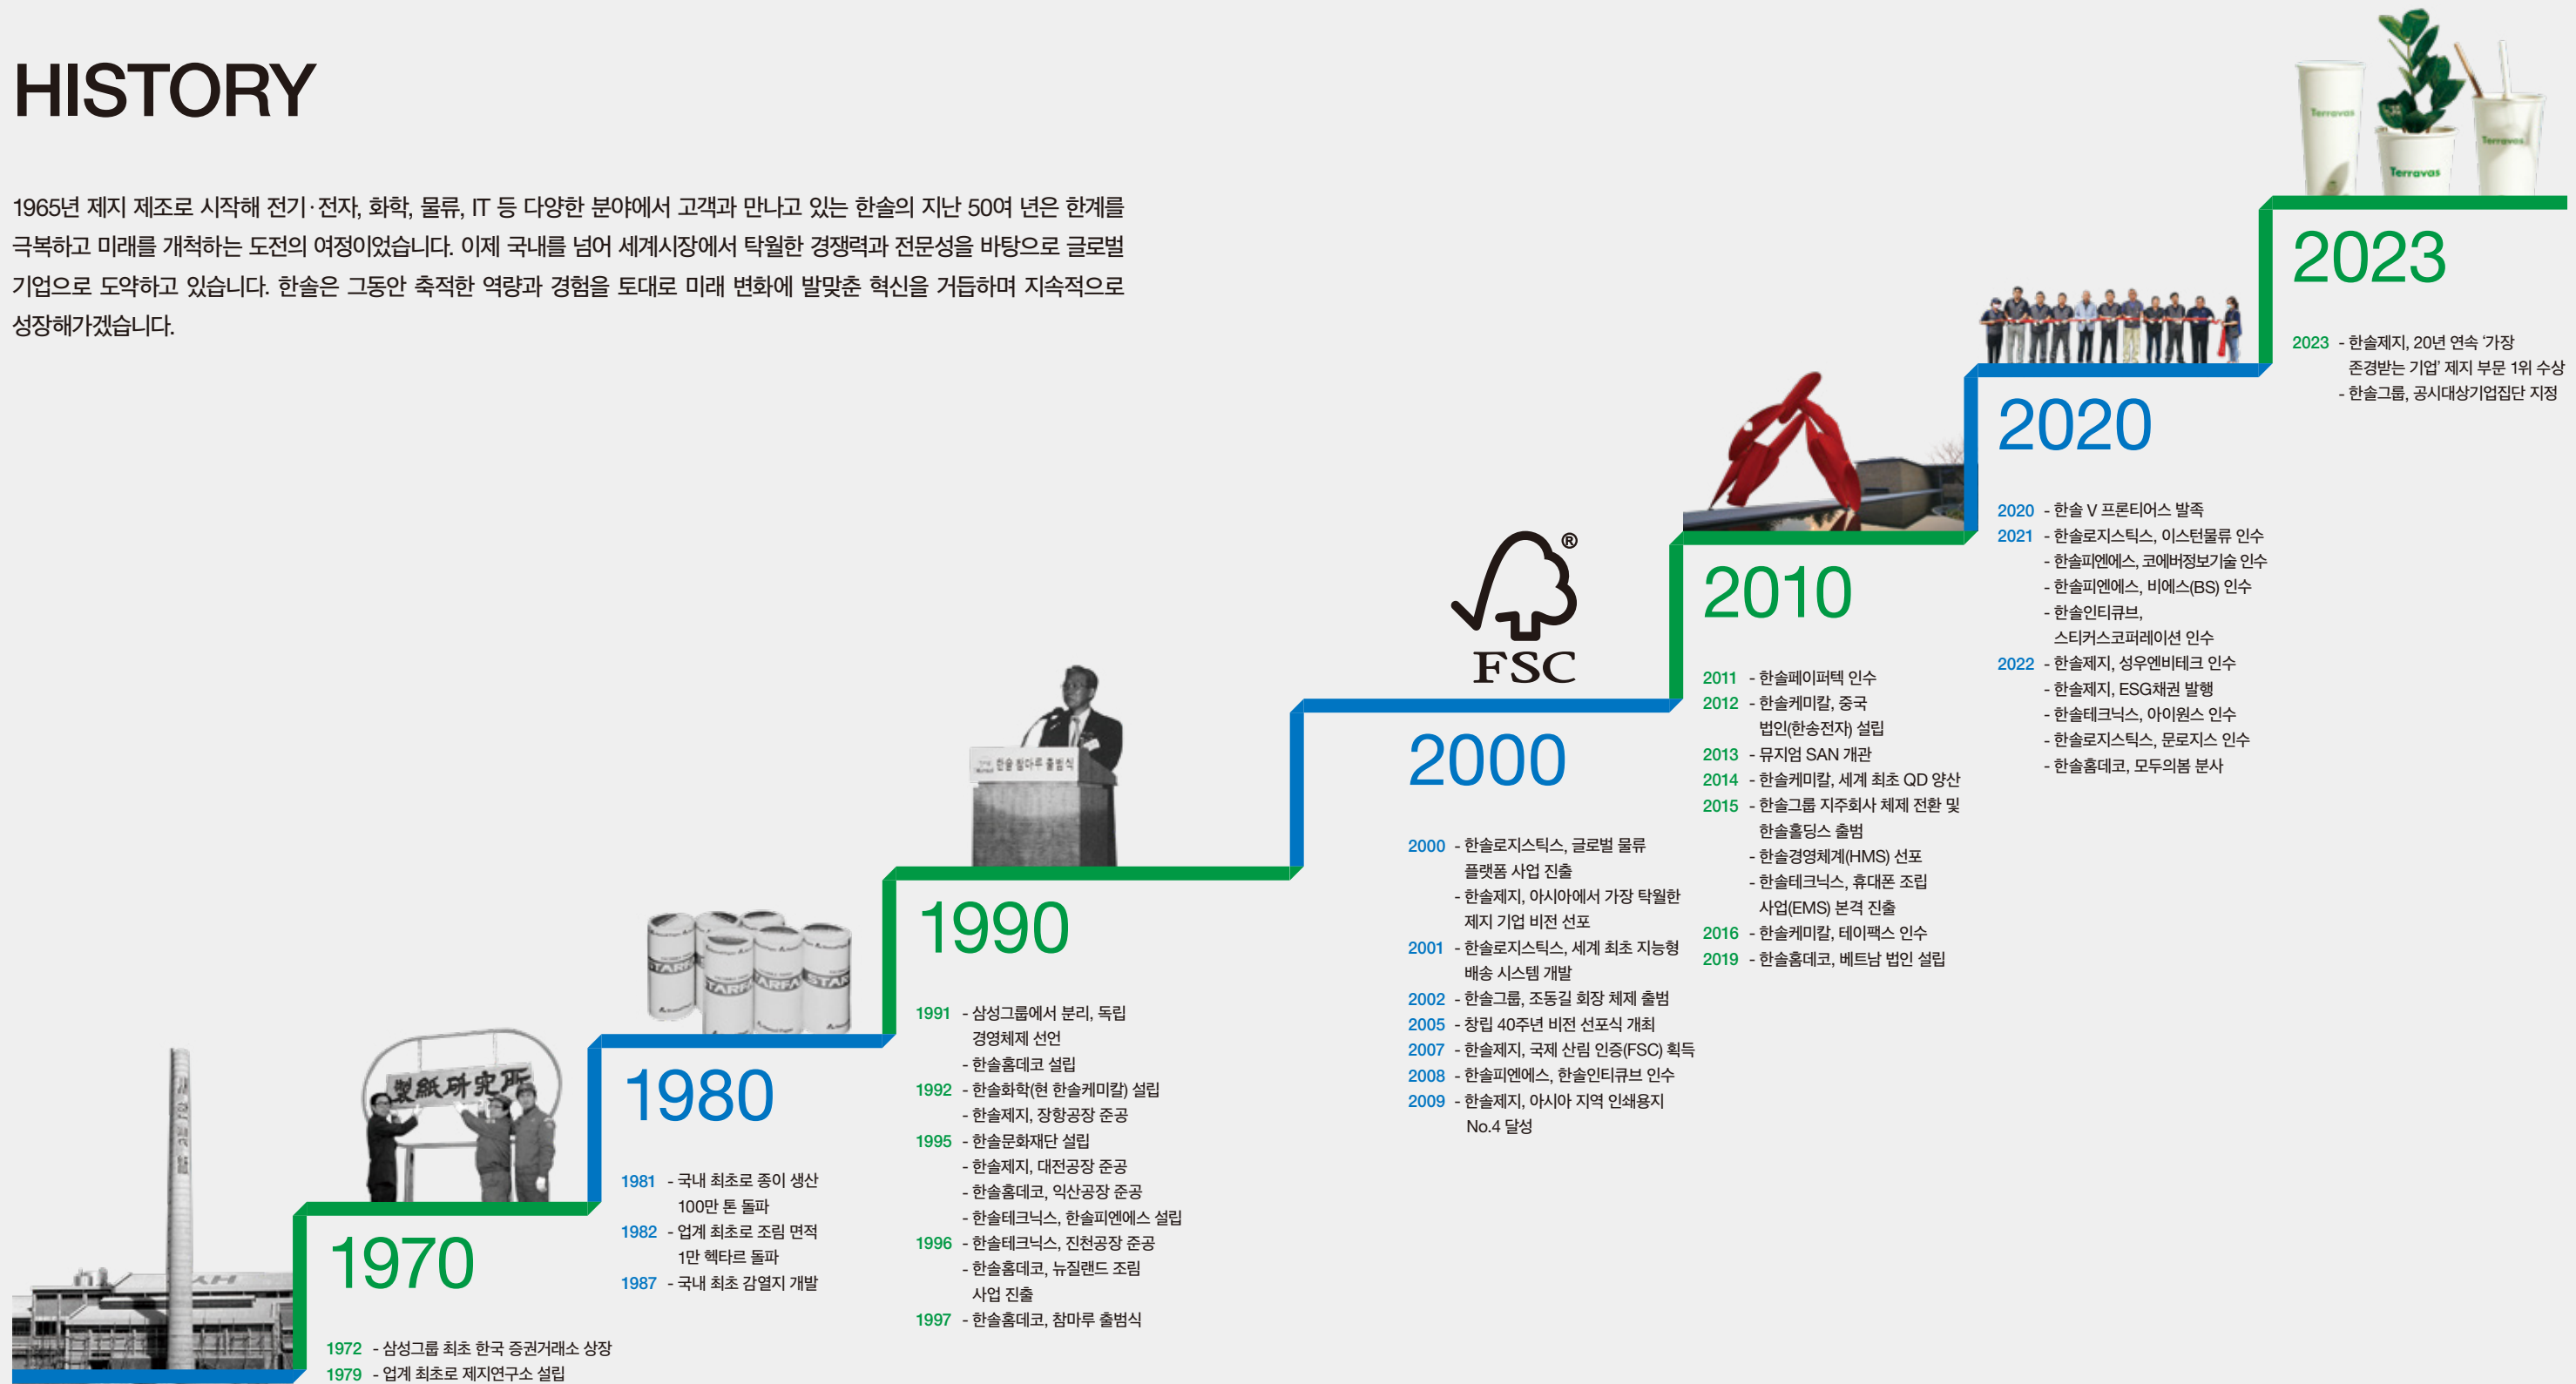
HISTORY

1965년 제지 제조로 시작해 전기·전자, 화학, 물류, IT 등 다양한 분야에서 고객과 만나고 있는 한솔의 지난 50여 년은 한계를 극복하고 미래를 개척하는 도전의 여정이었습니다. 이제 국내를 넘어 세계시장에서 탁월한 경쟁력과 전문성을 바탕으로 글로벌 기업으로 도약하고 있습니다. 한솔은 그동안 축적한 역량과 경험을 토대로 미래 변화에 발맞춘 혁신을 거듭하며 지속적으로 성장해가겠습니다.

1970

1972 - 삼성그룹 최초 한국 증권거래소 상장
1979 - 업계 최초로 제지연구소 설립

製紙研究所

1980

1981 - 국내 최초로 종이 생산 100만 톤 돌파
1982 - 업계 최초로 조림 면적 1만 헥타르 돌파
1987 - 국내 최초 감열지 개발

1990

1991 - 삼성그룹에서 분리, 독립 경영체제 선언
- 한솔홈데코 설립
1992 - 한솔화학(현 한솔케미칼) 설립
- 한솔제지, 장항공장 준공
1995 - 한솔문화재단 설립
- 한솔제지, 대전공장 준공
- 한솔홈데코, 익산공장 준공
- 한솔테크닉스, 한솔피엔에스 설립
1996 - 한솔테크닉스, 진천공장 준공
- 한솔홈데코, 뉴질랜드 조림 사업 진출
1997 - 한솔홈데코, 참마루 출범식

한솔 참마루 출범식

FSC®

2000

2000 - 한솔로지스틱스, 글로벌 물류 플랫폼 사업 진출
- 한솔제지, 아시아에서 가장 탁월한 제지 기업 비전 선포
2001 - 한솔로지스틱스, 세계 최초 지능형 배송 시스템 개발
2002 - 한솔그룹, 조동길 회장 체제 출범
2005 - 창립 40주년 비전 선포식 개최
2007 - 한솔제지, 국제 산림 인증(FSC) 획득
2008 - 한솔피엔에스, 한솔인티큐브 인수
2009 - 한솔제지, 아시아 지역 인쇄용지 No.4 달성

2010

2011 - 한솔페이퍼텍 인수
2012 - 한솔케미칼, 중국 법인(한송전자) 설립
2013 - 뮤지엄 SAN 개관
2014 - 한솔케미칼, 세계 최초 QD 양산
2015 - 한솔그룹 지주회사 체제 전환 및 한솔홀딩스 출범
- 한솔경영체계(HMS) 선포
- 한솔테크닉스, 휴대폰 조립 사업(EMS) 본격 진출
2016 - 한솔케미칼, 테이팩스 인수
2019 - 한솔홈데코, 베트남 법인 설립

2020

2020 - 한솔 V 프론티어스 발족
2021 - 한솔로지스틱스, 이스턴물류 인수
- 한솔피엔에스, 코에버정보기술 인수
- 한솔피엔에스, 비에스(BS) 인수
- 한솔인티큐브, 스티커스코퍼레이션 인수
2022 - 한솔제지, 성우엔비테크 인수
- 한솔제지, ESG채권 발행
- 한솔테크닉스, 아이원스 인수
- 한솔로지스틱스, 문로지스 인수
- 한솔홈데코, 모두의봄 분사

2023

2023 - 한솔제지, 20년 연속 '가장 존경받는 기업' 제지 부문 1위 수상
- 한솔그룹, 공시대상기업집단 지정

Terravas
Terravas
Terravas